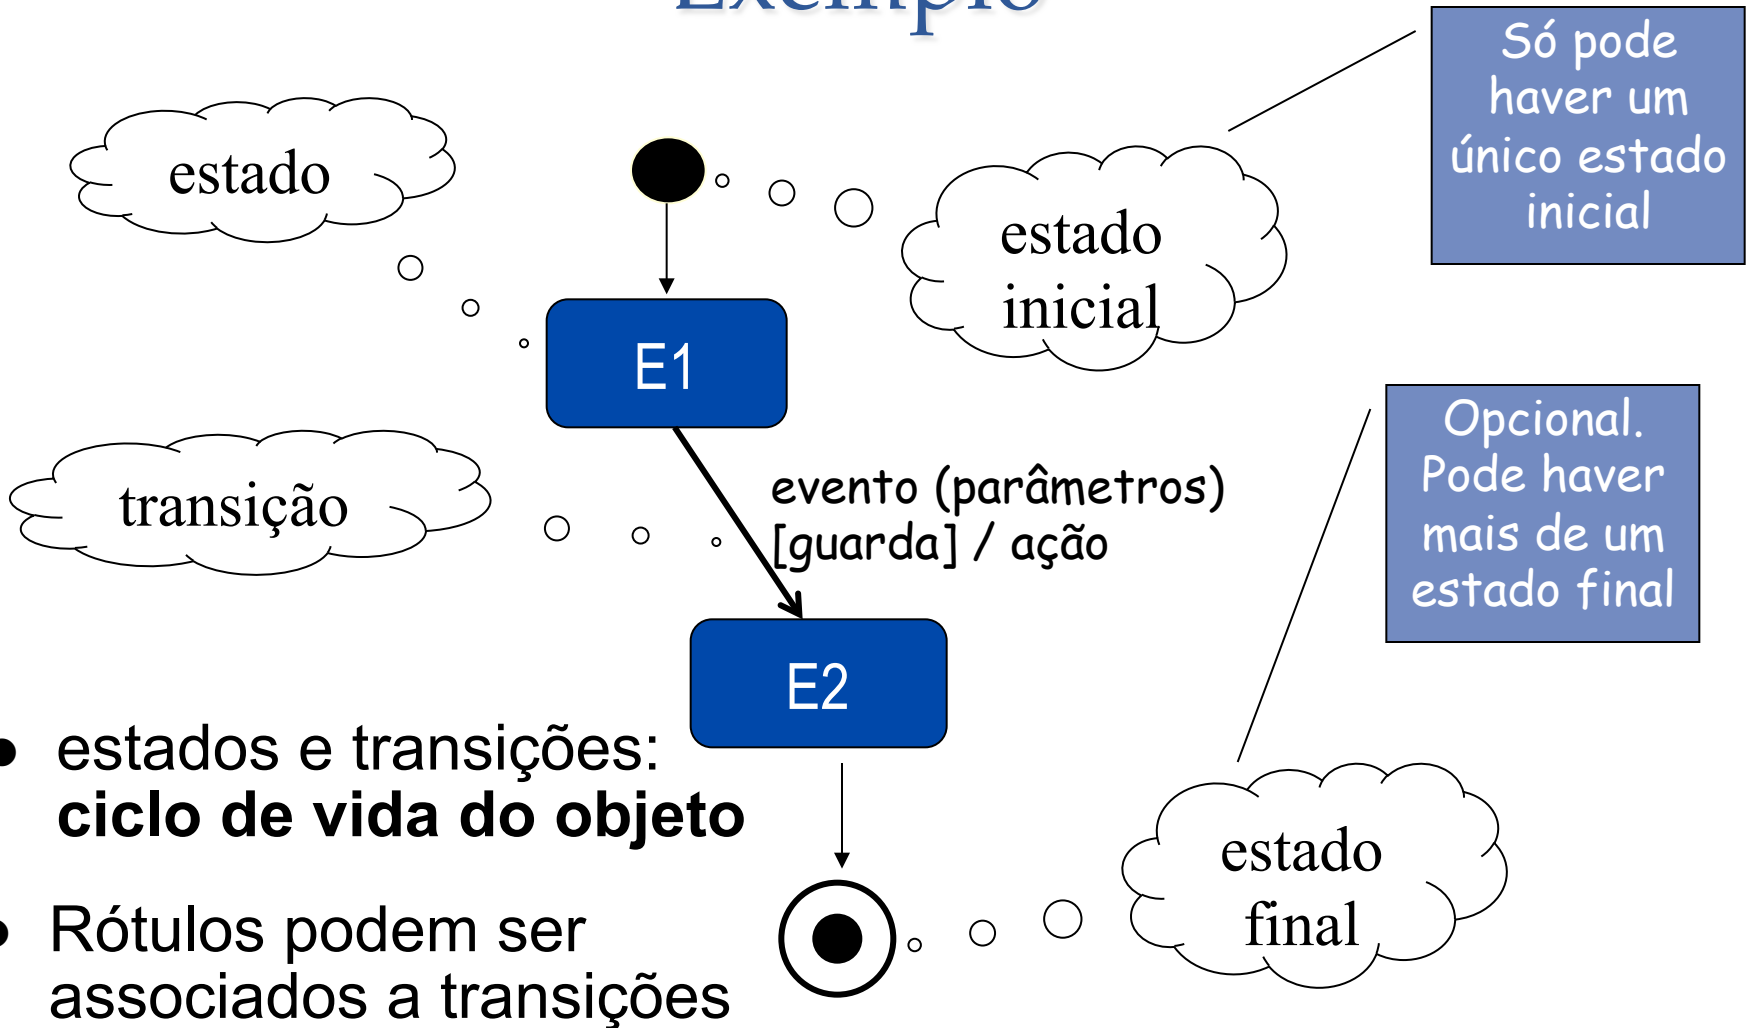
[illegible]

estado

estado inicial

Só pode haver um único estado inicial

E1

transição

evento (parâmetros) [guarda] / ação

Opcional. Pode haver mais de um estado final

E2

- estados e transições: **ciclo de vida do objeto**
- Rótulos podem ser associados a transições

estado final